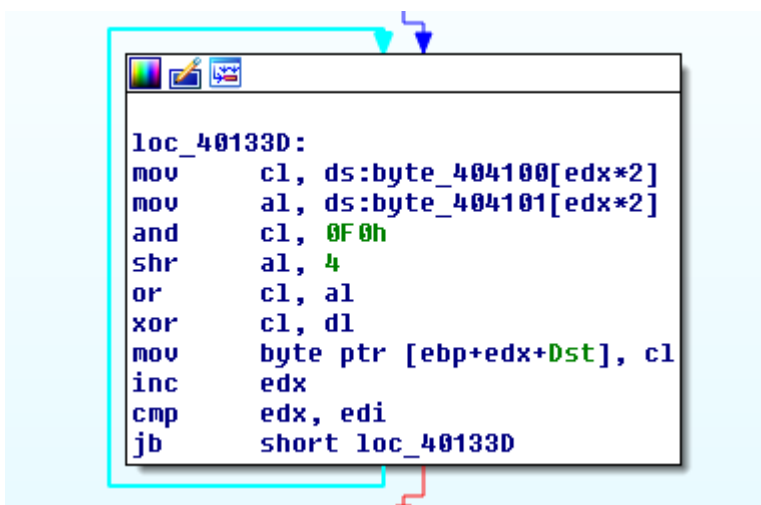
loc_40133D:
mov     cl, ds:byte_404100[edx*2]
mov     al, ds:byte_404101[edx*2]
and     cl, 0F0h
shr     al, 4
or      cl, al
xor     cl, dl
mov     byte ptr [ebp+edx+Dst], cl
inc     edx
cmp     edx, edi
jb      short loc_40133D